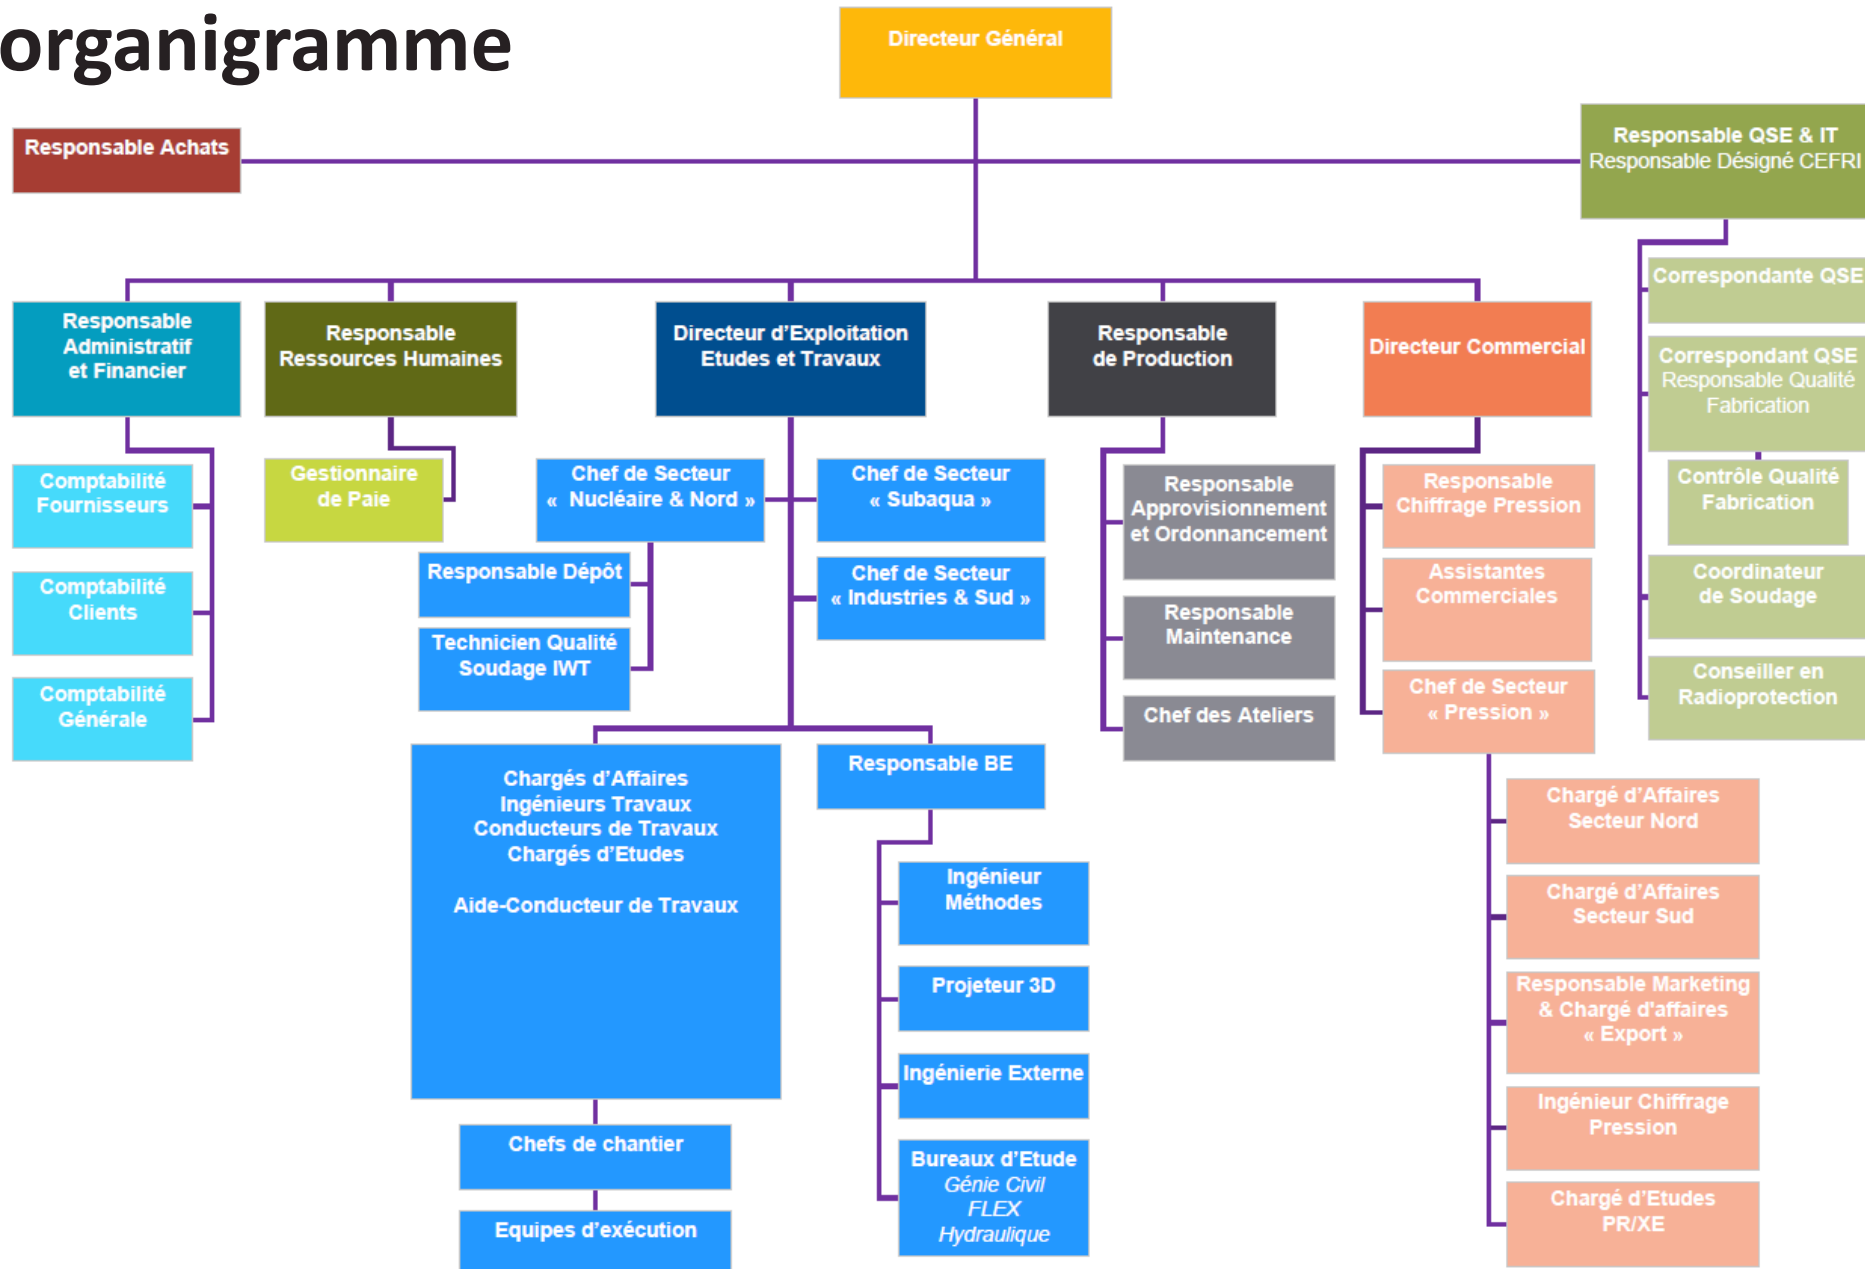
organigramme

Directeur Général

Responsable Achats

Responsable QSE & IT
Responsable Désigné CEFRI

Correspondante QSE

Correspondant QSE
Responsable Qualité Fabrication

Contrôle Qualité Fabrication

Coordinateur de Soudage

Conseiller en Radioprotection

Responsable Administratif et Financier

Comptabilité Fournisseurs

Comptabilité Clients

Comptabilité Générale

Responsable Ressources Humaines

Gestionnaire de Paie

Directeur d'Exploitation Etudes et Travaux

Chef de Secteur « Nucléaire & Nord »

Responsable Dépôt

Technicien Qualité Soudage IWT

Chef de Secteur « Subaqua »

Chef de Secteur « Industries & Sud »

Chargés d'Affaires
Ingénieurs Travaux
Conducteurs de Travaux
Chargés d'Etudes

Aide-Conducteur de Travaux

Chefs de chantier

Equipes d'exécution

Responsable BE

Ingénieur Méthodes

Projeteur 3D

Ingénierie Externe

Bureaux d'Etude
Génie Civil
FLEX
Hydraulique

Responsable de Production

Responsable Approvisionnement et Ordonnancement

Responsable Maintenance

Chef des Ateliers

Directeur Commercial

Responsable Chiffrage Pression

Assistantes Commerciales

Chef de Secteur « Pression »

Chargé d'Affaires Secteur Nord

Chargé d'Affaires Secteur Sud

Responsable Marketing & Chargé d'affaires « Export »

Ingénieur Chiffrage Pression

Chargé d'Etudes PR/XE